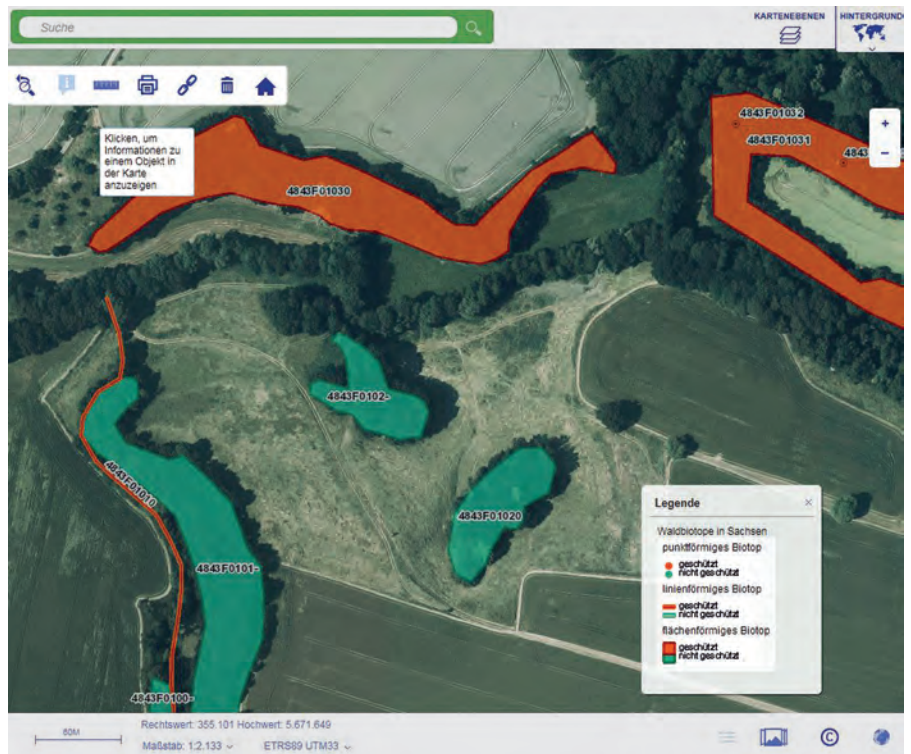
Suche

KARTENEBENEN

HINTERGRUND

Klicken, um Informationen zu einem Objekt in der Karte anzuzeigen

4843F01030

4843F01032

4843F01031

484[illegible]

+

-

4843F0102-

4843F01010

4843F01020

4843F0101-

4843F0100-

Legende ×

Waldbiotope in Sachsen

punktförmiges Biotop

geschützt
nicht geschützt

linienförmiges Biotop

geschützt
nicht geschützt

flächenförmiges Biotop

geschützt
nicht geschützt

60M

Rechtswert: 355.101 Hochwert: 5.671.649

Maßstab: 1:2.133

ETRS89 UTM33